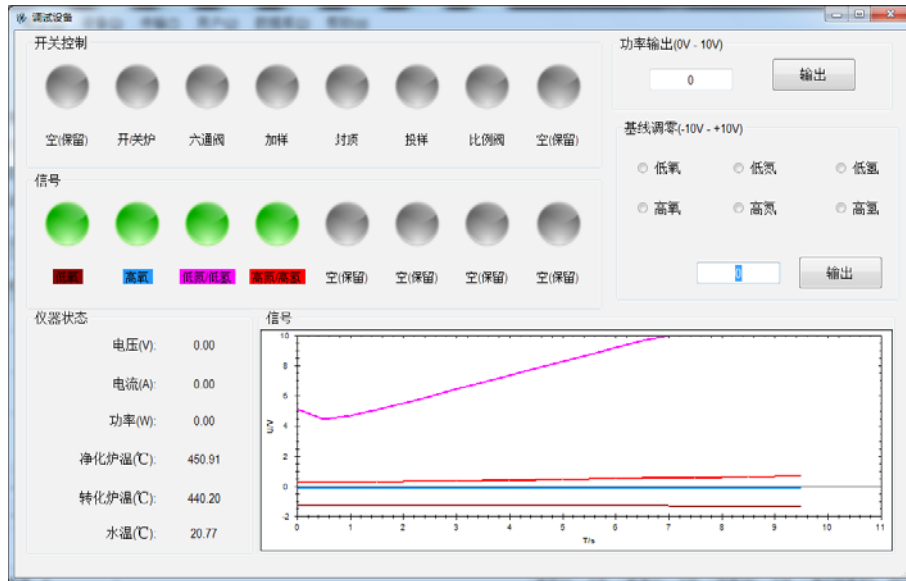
调试设备

开关控制

空(保留) 开/关炉 六通阀 加样 封顶 投样 比例阀 空(保留)

信号

低氧 高氧 低氮/低氢 高氮/高氢 空(保留) 空(保留) 空(保留) 空(保留)

功率输出(0V - 10V)

0

输出

基线调零(-10V - +10V)

低氧 低氮 低氢

高氧 高氮 高氢

0

输出

仪器状态

电压(V): 0.00

电流(A): 0.00

功率(W): 0.00

净化炉温(℃): 450.91

转化炉温(℃): 440.20

水温(℃): 20.77

信号

10 8 6 4 2 0 -2

U/V

0 1 2 3 4 5 6 7 8 9 10 11

T/s